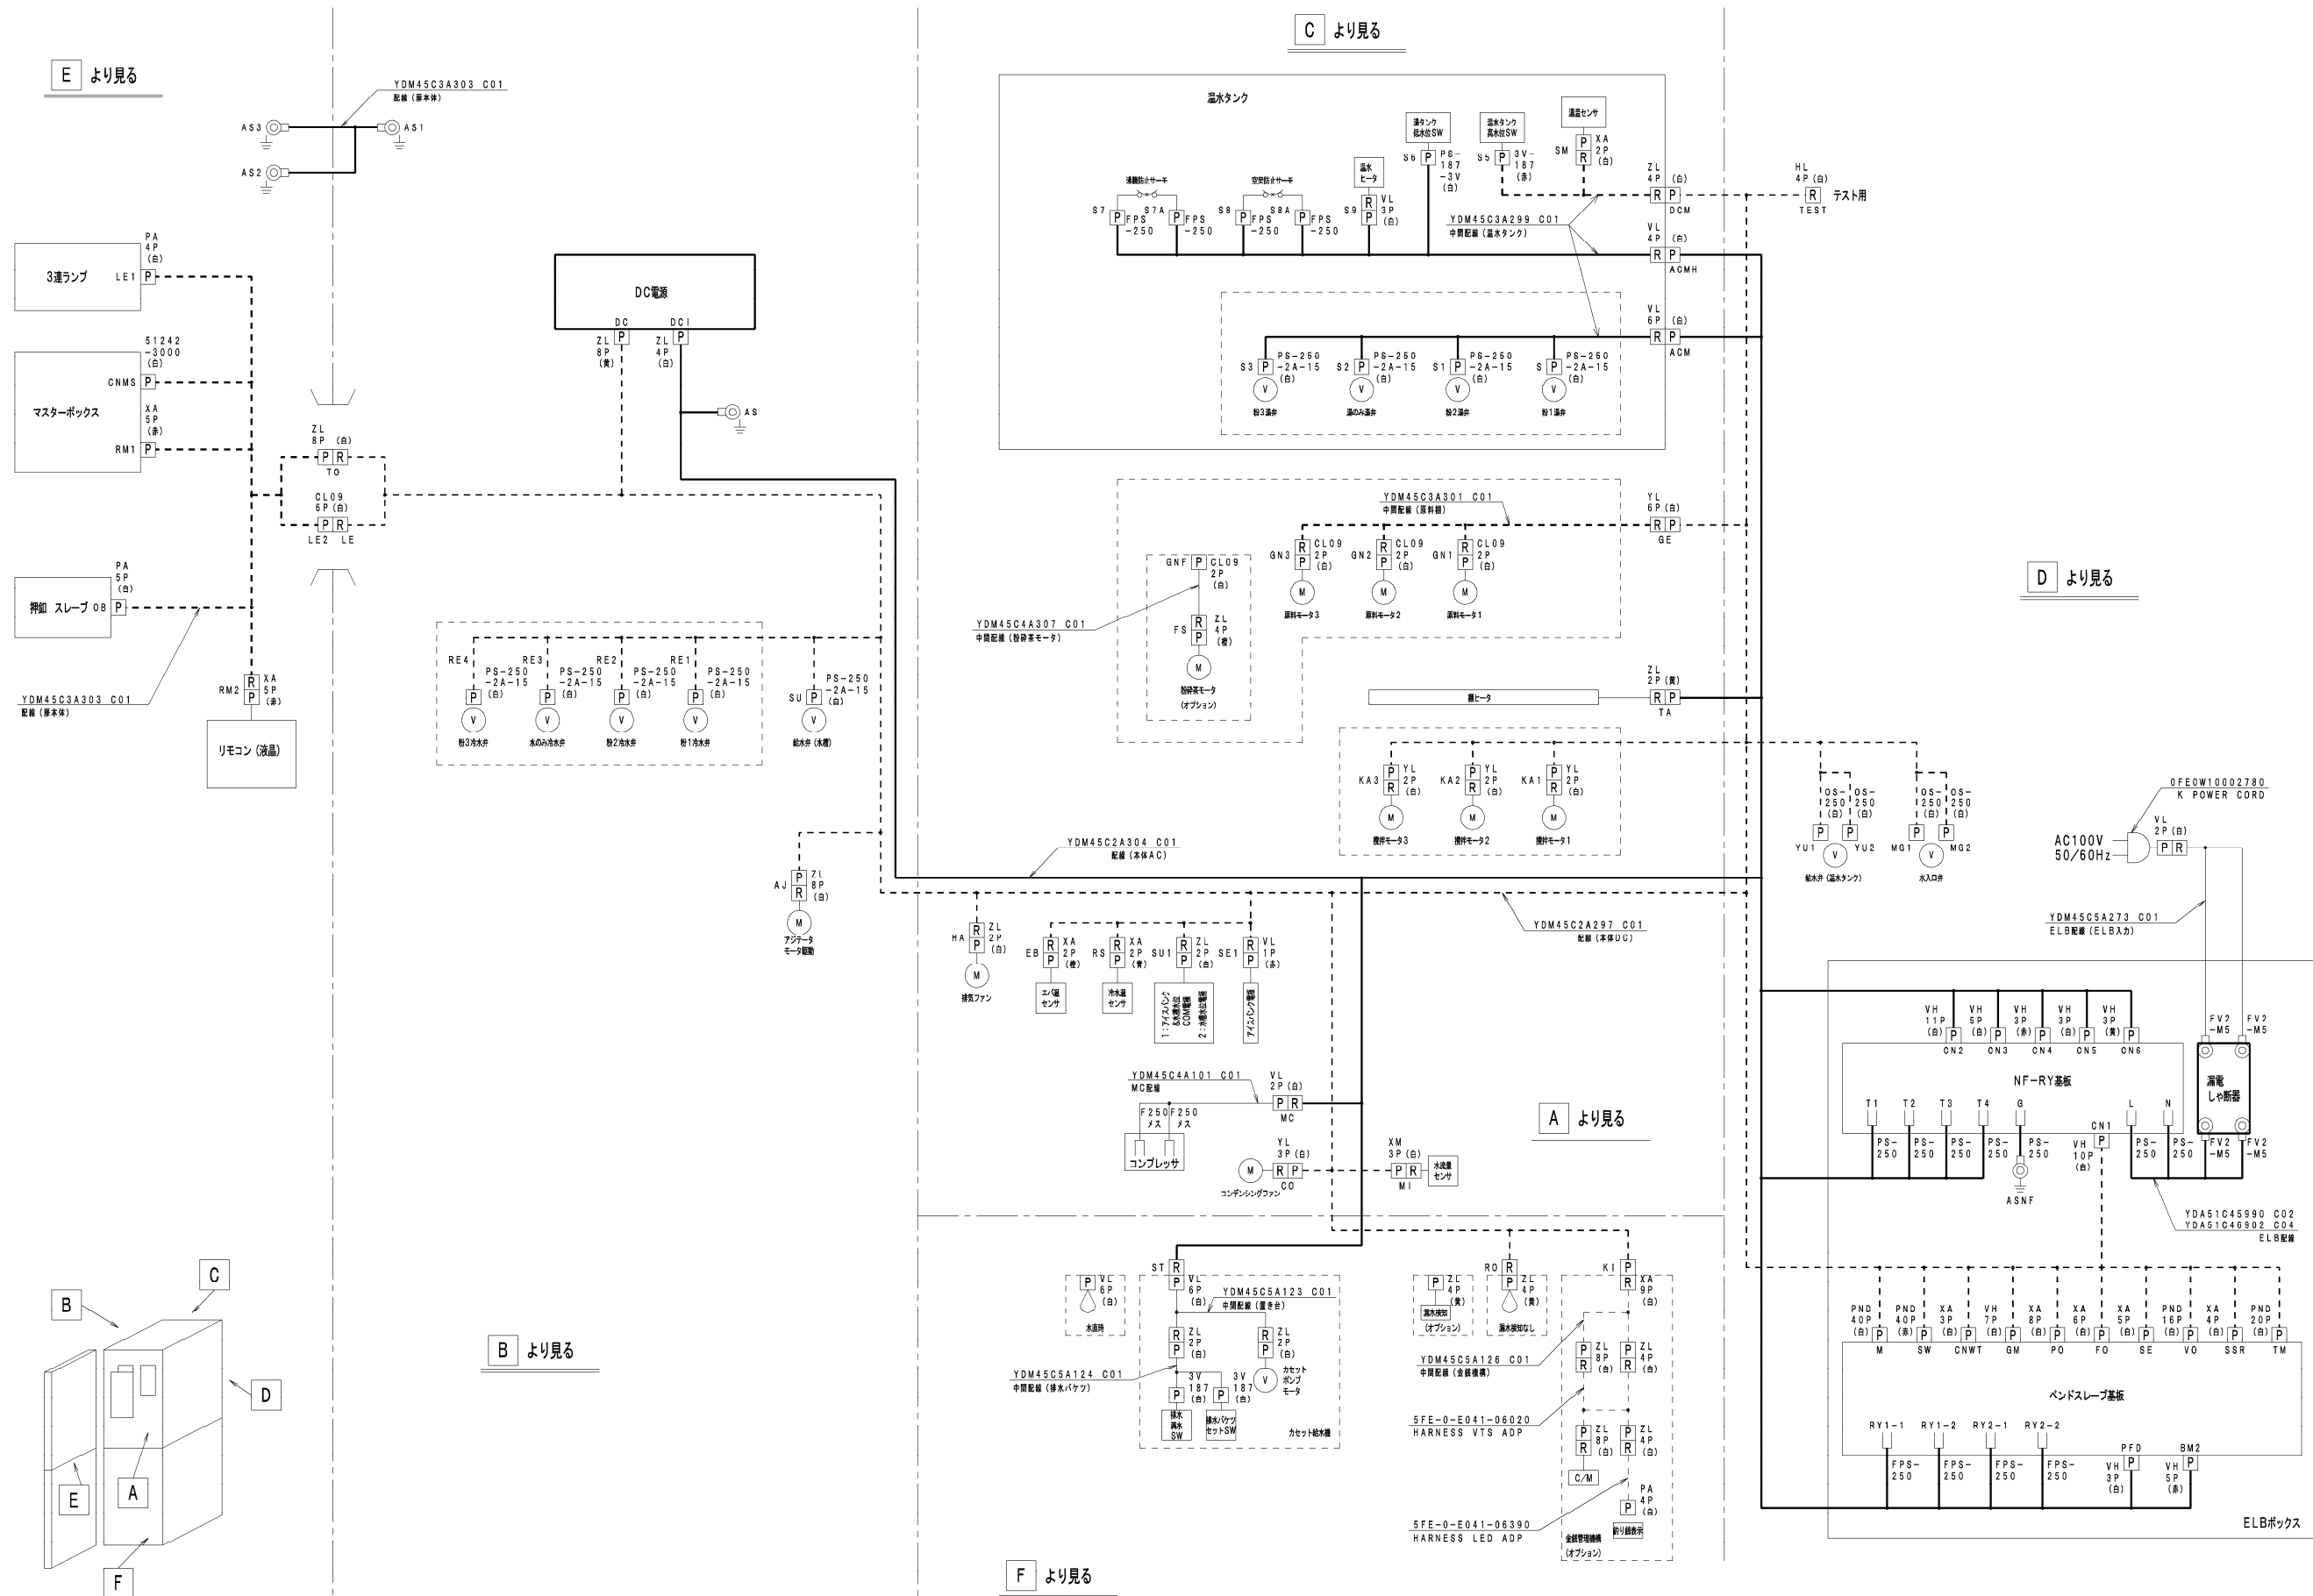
E より見る

YDM45C3A303 C01
配線（操本体）

AS3
AS1
AS2

PA
4P
(白)
3連ランプ LE1 P

51242
-3000
(白)
CNMS P
マスターボックス
XA
5P
(赤)
RM1 P

ZL
8P (白)
P R
TO
CL09
6P (白)
P R
LE2 LE

PA
5P
(白)
押釦 スレーブ OB P

YDM45C3A303 C01
配線（操本体）

RM2 R P XA 5P (赤)
リモコン（液晶）

DC電源
DC DCI
ZL 8P (黄) P
ZL 4P (白) P
AS

RE4 PS-250 -2A-15 (白) P V 粉3冷水弁
RE3 PS-250 -2A-15 (白) P V 水のみ冷水弁
RE2 PS-250 -2A-15 (白) P V 粉2冷水弁
RE1 PS-250 -2A-15 (白) P V 粉1冷水弁
SU P PS-250 -2A-15 (白) V 給水弁（水槽）

AJ P R ZL 8P (白) M アジテータ モータ駆動

C より見る

温水タンク
湯タンク 低水位SW S6 P PS-187 -3V (白)
温水タンク 高水位SW S5 P 3V-187 (赤)
温度センサ SM P R XA 2P (白)
温水 ヒータ S9 R P VL 3P (白)
凍結防止サーモ S7 P FPS -250 S7A P FPS -250
空焚防止サーモ S8 P FPS -250 S8A P FPS -250
ZL 4P (白) R P DCM
HL 4P (白) R TEST テスト用
YDM45C3A299 C01
中間配線（温水タンク）
VL 4P (白) R P ACMH
VL 6P (白) R P ACM
S3 P PS-250 -2A-15 (白) V 粉3湯弁
S2 P PS-250 -2A-15 (白) V 湯のみ湯弁
S1 P PS-250 -2A-15 (白) V 粉2湯弁
S P PS-250 -2A-15 (白) V 粉1湯弁

YDM45C3A301 C01
中間配線（原料群）
YL 6P (白) R P GE
GN3 R P CL09 2P (白) M 原料モータ3
GN2 R P CL09 2P (白) M 原料モータ2
GN1 R P CL09 2P (白) M 原料モータ1
GNF P CL09 2P (白)
FS R P ZL 4P (橙) M 粉砕茶モータ (オプション)
YDM45C4A307 C01
中間配線（粉砕茶モータ）

棚ヒータ
ZL 2P (黄) R P TA

KA3 P R YL 2P (白) M 撹拌モータ3
KA2 P R YL 2P (白) M 撹拌モータ2
KA1 P R YL 2P (白) M 撹拌モータ1

OS-250 (白) OS-250 (白) P P YU1 V YU2 給水弁（温水タンク）
OS-250 (白) OS-250 (白) P P MG1 V MG2 水入口弁

D より見る

0FE0W10002780
K POWER CORD
AC100V 50/60Hz
VL 2P (白) P R

YDM45C2A304 C01
配線（本体AC）
YDM45C2A297 C01
配線（本体DC）
YDM45C5A273 C01
ELB配線（ELB入力）

HA R P ZL 2P (白) M 排気ファン
EB R P XA 2P (橙) エバ温 センサ
RS R P XA 2P (黄) 冷水温 センサ
SU1 R P ZL 2P (白) 1:アイスバンク 2:水位電極 COM電極 2:水量電極
SE1 R P VL 1P (赤) アイスバンク電極

YDM45C4A101 C01
MC配線
VL 2P (白) P R MC
F250 メス F250 メス
コンプレッサ
YL 3P (白) M R P CO コンデンシングファン
XM 3P (白) P R MI 水流量 センサ

A より見る

VH 11P (白) P CN2
VH 5P (白) P CN3
VH 3P (赤) P CN4
VH 3P (白) P CN5
VH 3P (黄) P CN6
NF-RY基板
T1 T2 T3 T4 G L N
CN1 P
PS-250 PS-250 PS-250 PS-250 PS-250
VH 10P (白)
ASNF
PS-250 PS-250
FV2 -M5 FV2 -M5
漏電 しゃ断器
FV2 -M5 FV2 -M5
YDA51C45990 C02
YDA51C46902 C04
ELB配線

PND 40P (白) P M
PND 40P (赤) P SW
XA 3P (白) P CNWT
VH 7P (白) P GM
XA 8P (白) P PO
XA 6P (白) P FO
XA 5P (白) P SE
PND 16P (白) P VO
XA 4P (白) P SSR
PND 20P (白) P TM
ペンドスレーブ基板
RY1-1 RY1-2 RY2-1 RY2-2
FPS-250 FPS-250 FPS-250 FPS-250
PFD VH 3P (白) P
BM2 VH 5P (赤) P
ELBボックス

C
B
D
E
A
F

B より見る

P VL 6P (白) 水道時
ST R P VL 6P (白)
YDM45C5A123 C01
中間配線（置き台）
R P ZL 2P (白)
R P ZL 2P (白)
3V 187 (白) P 排水 満水 SW
3V 187 (白) P 排水バケツ セットSW
V カセット ポンプ モータ
カセット給水機
YDM45C5A124 C01
中間配線（排水バケツ）

P ZL 4P (黄) 漏水検知 (オプション)
RO R P ZL 4P (黄) 漏水検知なし
KI P R XA 9P (白)
YDM45C5A126 C01
中間配線（金銭機構）
P R ZL 8P (白)
P R ZL 4P (白)
5FE-0-E041-06020
HARNESS VTS ADP
P R ZL 8P (白)
P R ZL 4P (白)
C/M
PA 4P (白) P
釣り銭表示
5FE-0-E041-06390
HARNESS LED ADP
金銭管理機構 (オプション)

F より見る